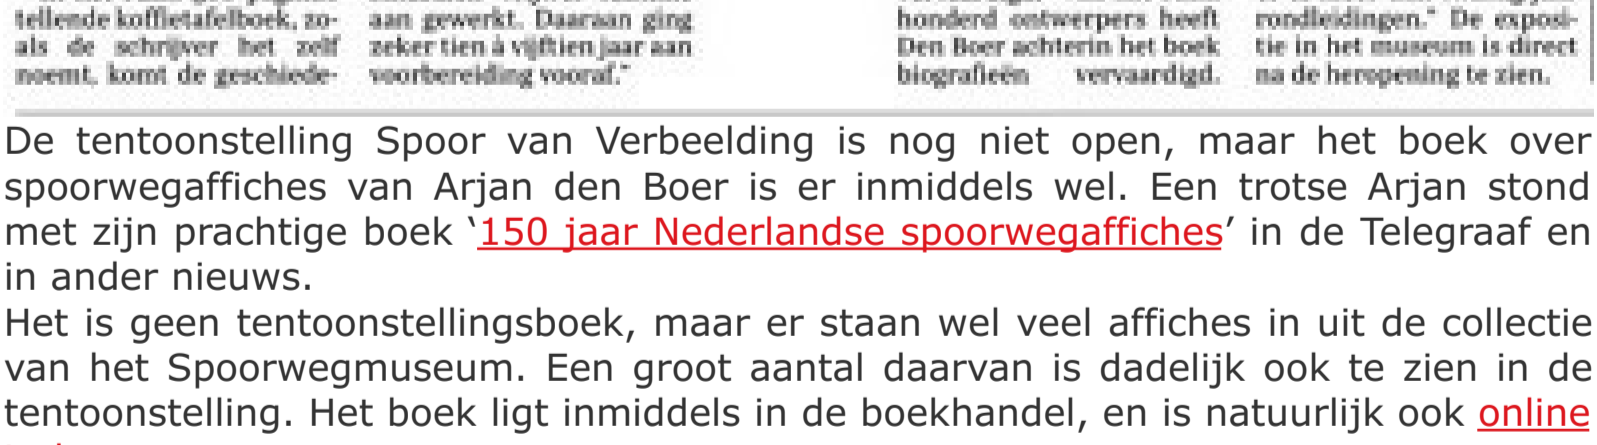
tellende koffietafelboek, zoals de schrijver het zelf noemt, komt de geschiede-

aan gewerkt. Daaraan ging zeker tien à vijftien jaar aan voorbereiding vooraf."

honderd ontwerpers heeft Den Boer achterin het boek biografieën vervaardigd.

rondleidingen." De expositie in het museum is direct na de heropening te zien.

De tentoonstelling Spoor van Verbeelding is nog niet open, maar het boek over spoorwegaffiches van Arjan den Boer is er inmiddels wel. Een trotse Arjan stond met zijn prachtige boek '150 jaar Nederlandse spoorwegaffiches' in de Telegraaf en in ander nieuws.
Het is geen tentoonstellingsboek, maar er staan wel veel affiches in uit de collectie van het Spoorwegmuseum. Een groot aantal daarvan is dadelijk ook te zien in de tentoonstelling. Het boek ligt inmiddels in de boekhandel, en is natuurlijk ook online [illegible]